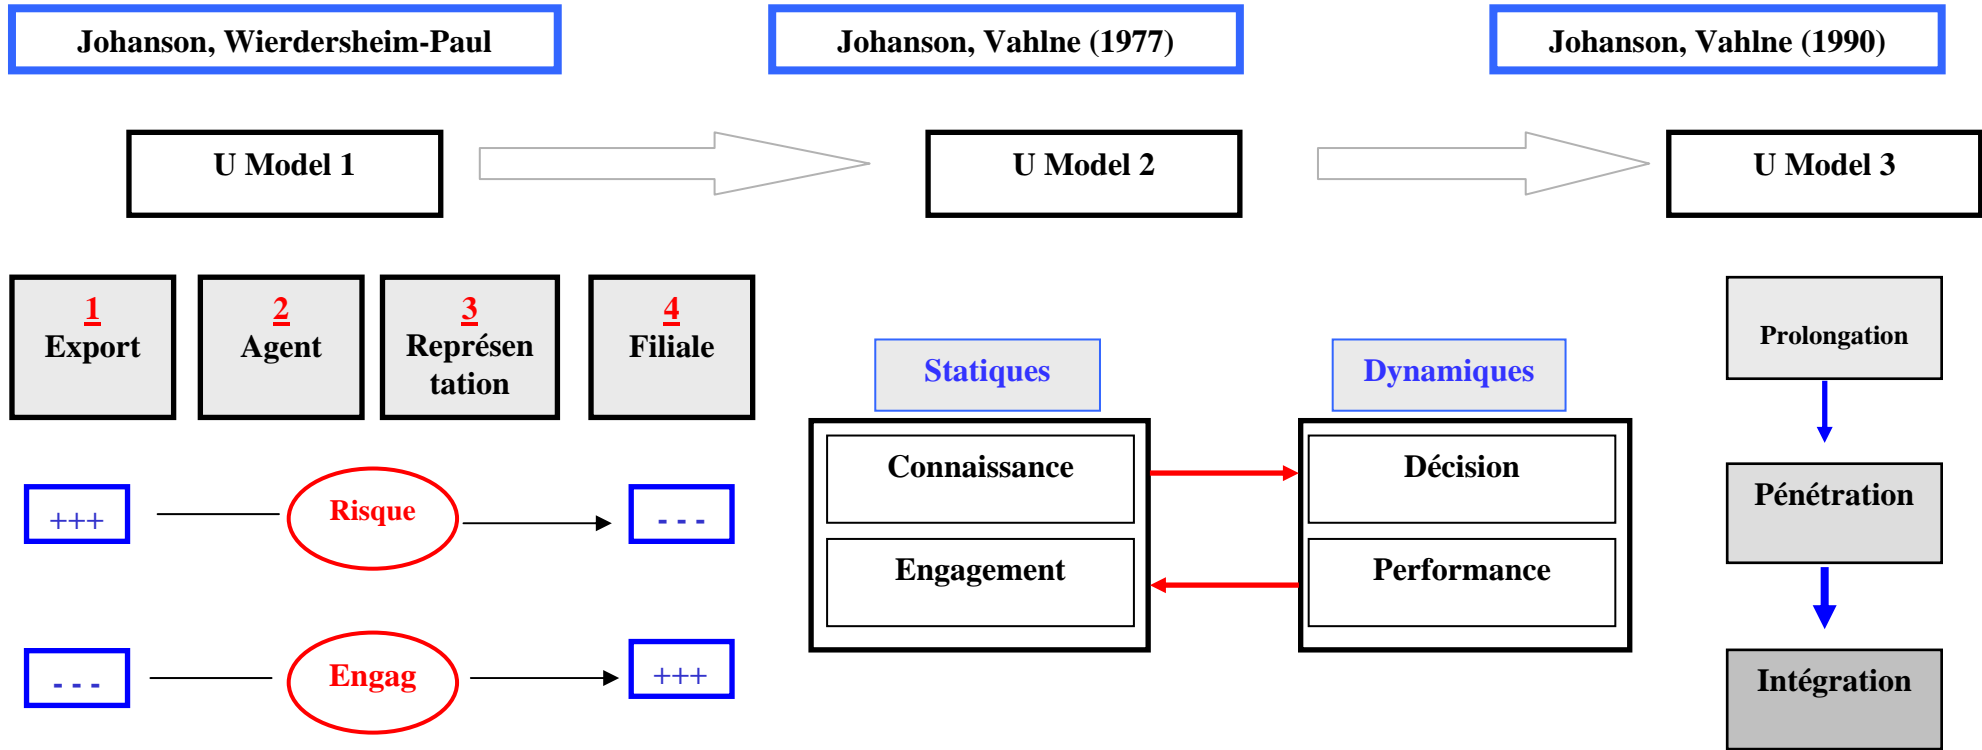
Johanson, Wierdersheim-Paul

Johanson, Vahlne (1977)

Johanson, Vahlne (1990)

U Model 1

U Model 2

U Model 3

1
Export

2
Agent

3
Représen tation

4
Filiale

+++

Risque

- - -

- - -

Engag

+++

Statiques

Dynamiques

Connaissance

Engagement

Décision

Performance

Prolongation

Pénétration

Intégration